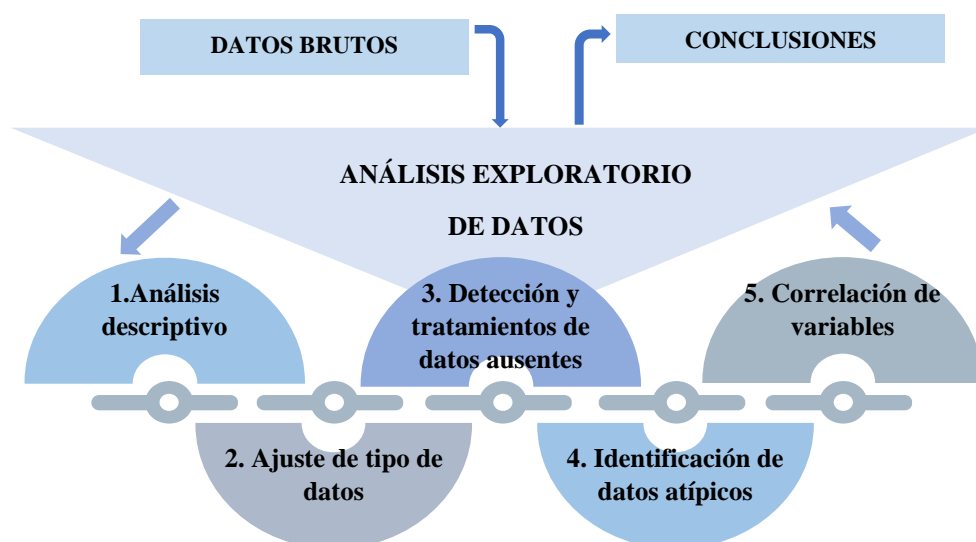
DATOS BRUTOS

CONCLUSIONES

ANÁLISIS EXPLORATORIO DE DATOS

1.Análisis descriptivo

3. Detección y tratamientos de datos ausentes

5. Correlación de variables

2. Ajuste de tipo de datos

4. Identificación de datos atípicos